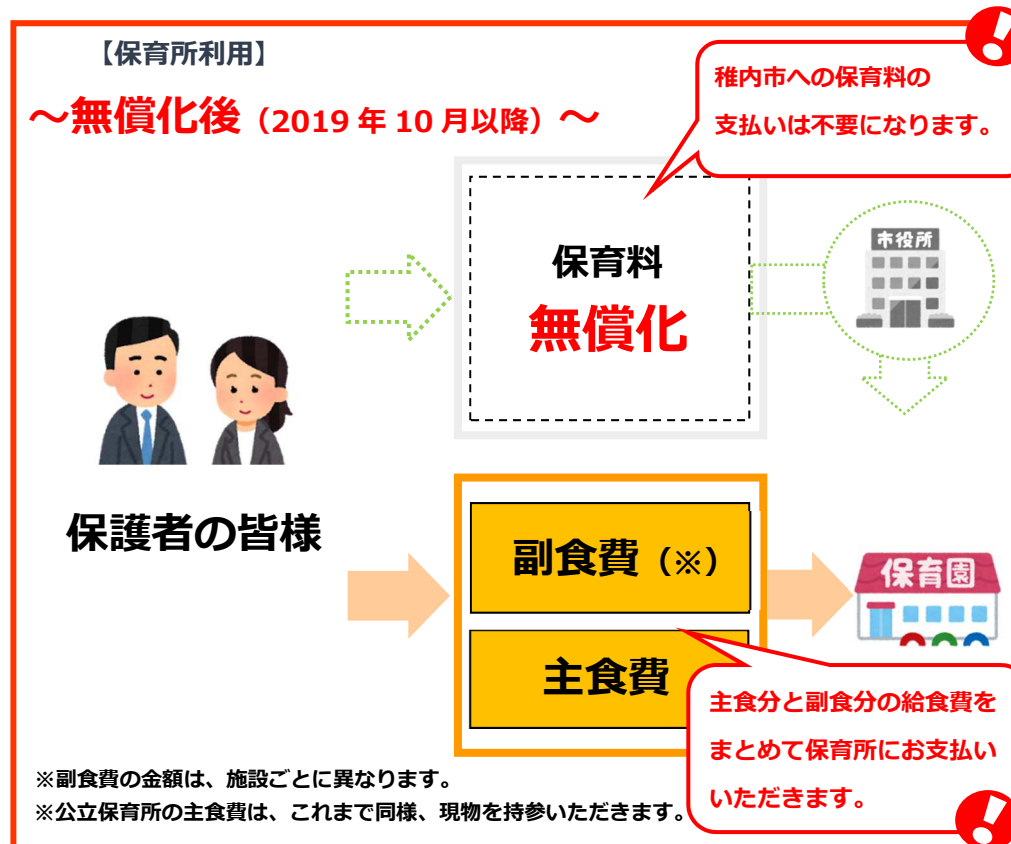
【保育所利用】

～無償化後（2019 年 10 月以降）～

稚内市への保育料の
支払いは不要になります。

!

保育料
無償化

市役所

保護者の皆様

副食費（※）

主食費

保育園

主食分と副食分の給食費を
まとめて保育所にお支払い
いただきます。

!

※副食費の金額は、施設ごとに異なります。
※公立保育所の主食費は、これまで同様、現物を持参いただきます。